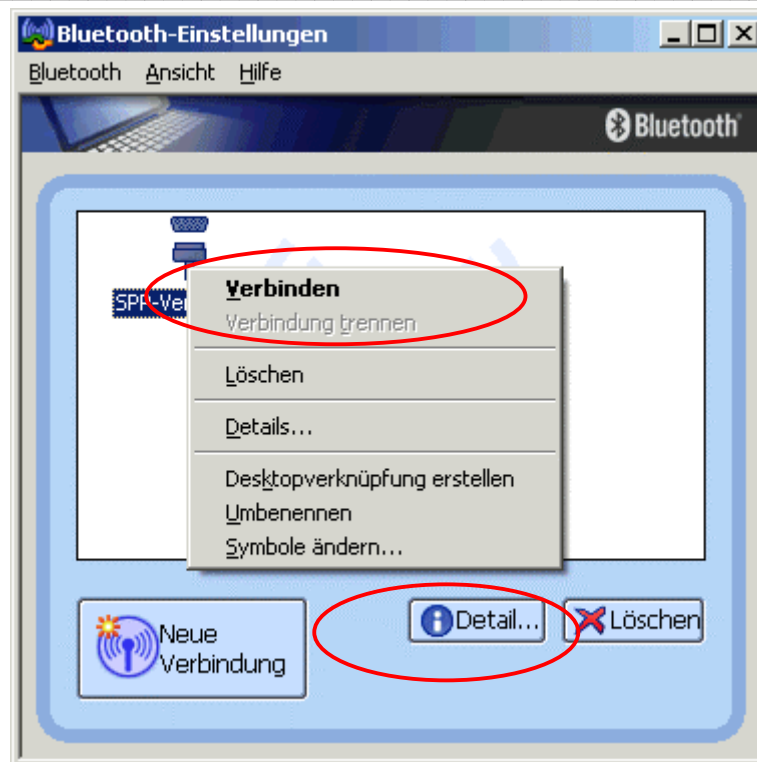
Bluetooth-Einstellungen

Bluetooth Ansicht Hilfe

Bluetooth

SPP-Ver

Verbinden
Verbindung trennen
Löschen
Details...
Desktopverknüpfung erstellen
Umbenennen
Symbole ändern...

Neue Verbindung

Detail...

Löschen